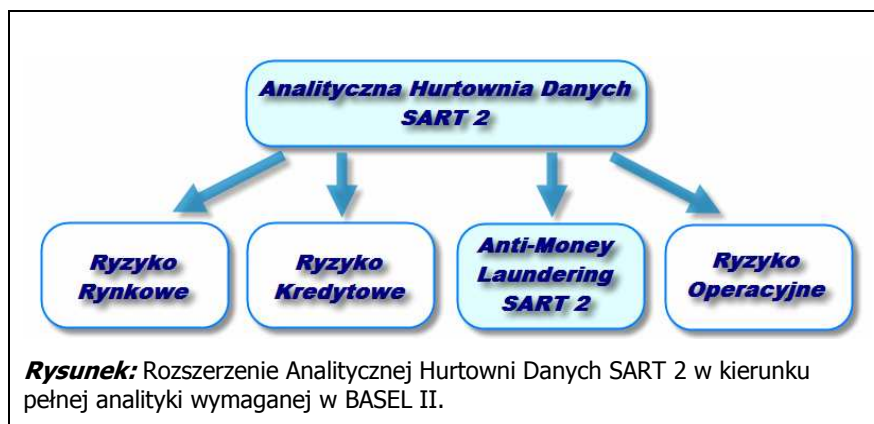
Analityczna Hurtownia Danych SART 2

Ryzyko Rynkowe

Ryzyko Kredytowe

Anti-Money Laundering SART 2

Ryzyko Operacyjne

**Rysunek:** Rozszerzenie Analitycznej Hurtowni Danych SART 2 w kierunku pełnej analityki wymaganej w BASEL II.